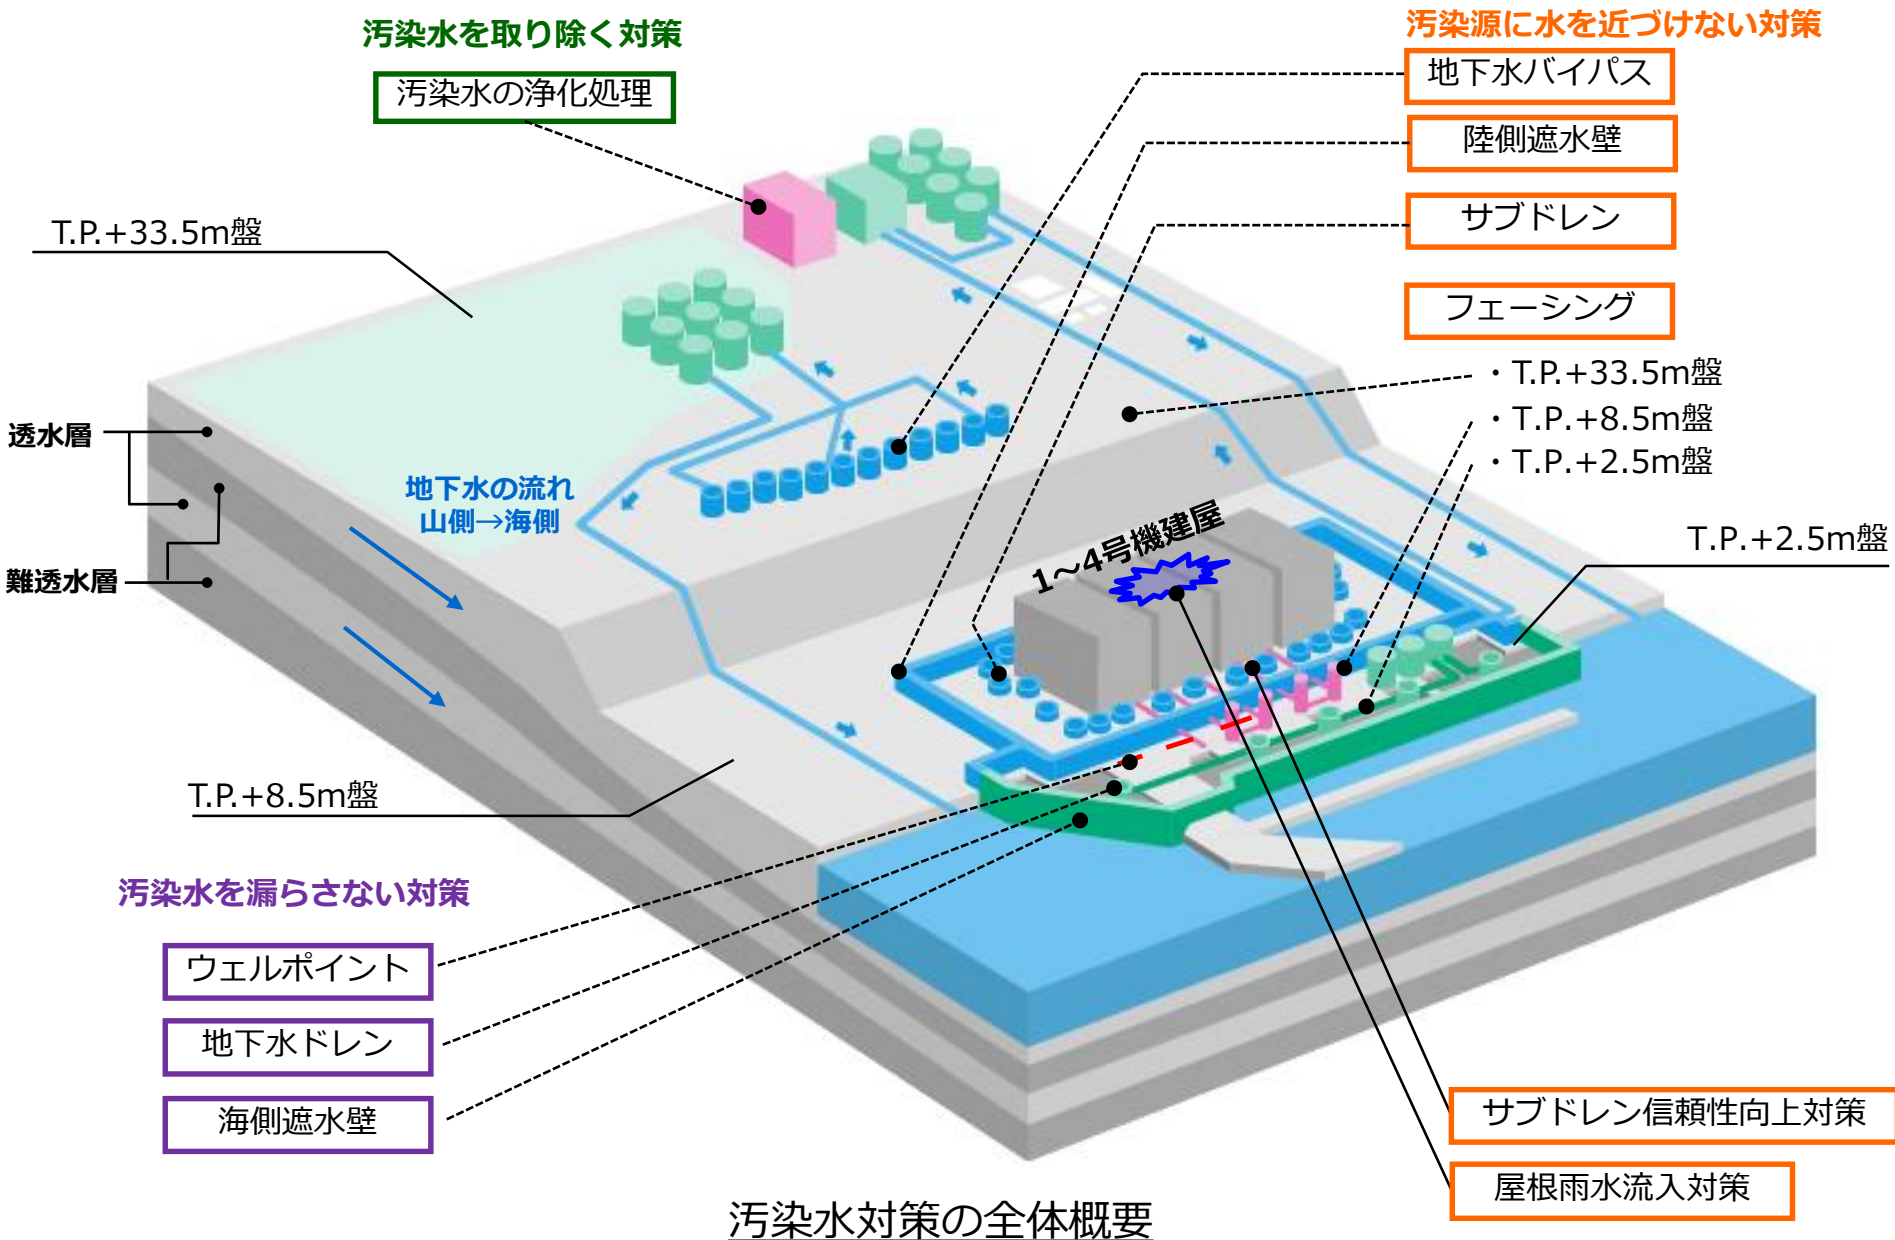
汚染水を取り除く対策

汚染水の浄化処理

汚染源に水を近づけない対策

地下水バイパス

陸側遮水壁

サブドレン

フェーシング

・T.P.+33.5m盤
・T.P.+8.5m盤
・T.P.+2.5m盤

T.P.+33.5m盤

透水層

難透水層

地下水の流れ
山側→海側

1～4号機建屋

T.P.+2.5m盤

T.P.+8.5m盤

汚染水を漏らさない対策

ウェルポイント

地下水ドレン

海側遮水壁

サブドレン信頼性向上対策

屋根雨水流入対策

汚染水対策の全体概要